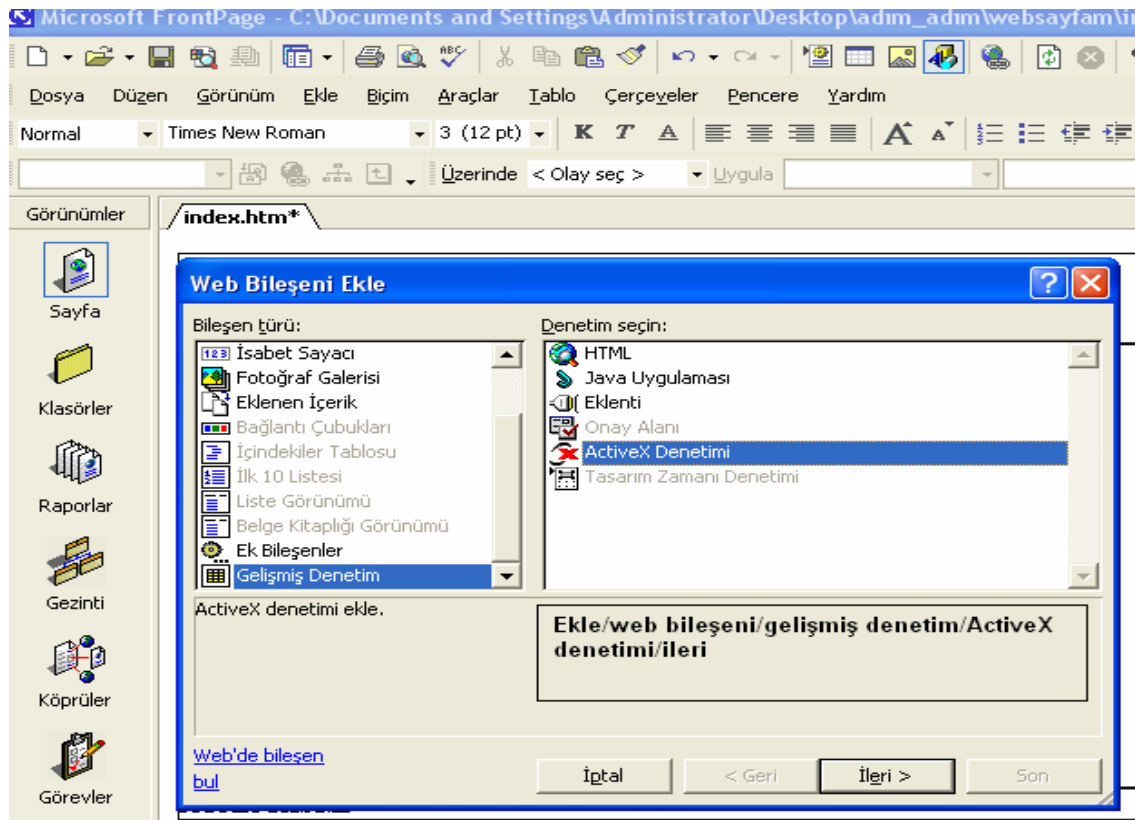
Microsoft FrontPage - C:\Documents and Settings\Administrator\Desktop\adım_adım\websayfam\i

Dosya Düzen Görünüm Ekle Biçim Araçlar Tablo Çerçeveler Pencere Yardım

Normal Times New Roman 3 (12 pt) K T A

Üzerinde < Olay seç > Uygula

Görünümler

index.htm*

Sayfa

Klasörler

Raporlar

Gezinti

Köprüler

Görevler

Web Bileşeni Ekle

Bileşen türü:

İsabet Sayacı
Fotoğraf Galerisi
Eklenen İçerik
Bağlantı Çubukları
İçindekiler Tablosu
İlk 10 Listesi
Liste Görünümü
Belge Kitaplığı Görünümü
Ek Bileşenler
Gelişmiş Denetim

Denetim seçin:

HTML
Java Uygulaması
Eklenti
Onay Alanı
ActiveX Denetimi
Tasarım Zamanı Denetimi

ActiveX denetimi ekle.

Ekle/web bileşeni/gelişmiş denetim/ActiveX denetimi/ileri

Web'de bileşen bul

İptal < Geri İleri > Son